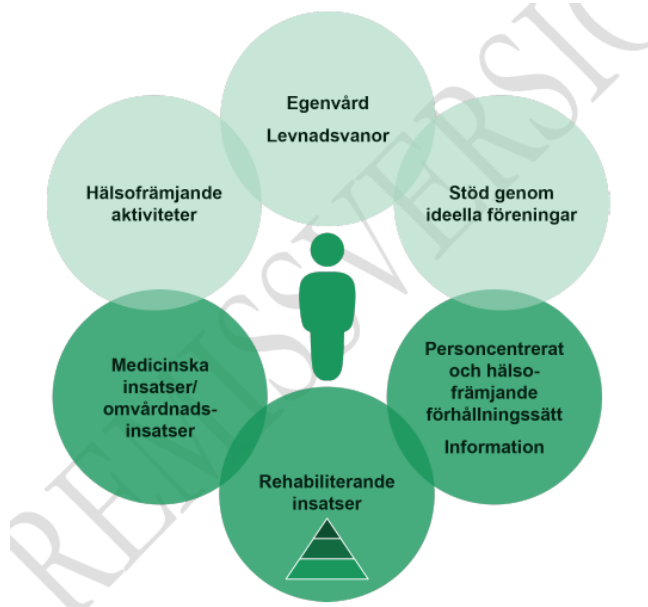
Egenvård
Levnadsvanor

Hälsofrämjande aktiviteter

Stöd genom ideella föreningar

Medicinska insatser/ omvårdnadsinsatser

Personcentrerat och hälsofrämjande förhållningssätt
Information

Rehabiliterande insatser

REMISSVERSION